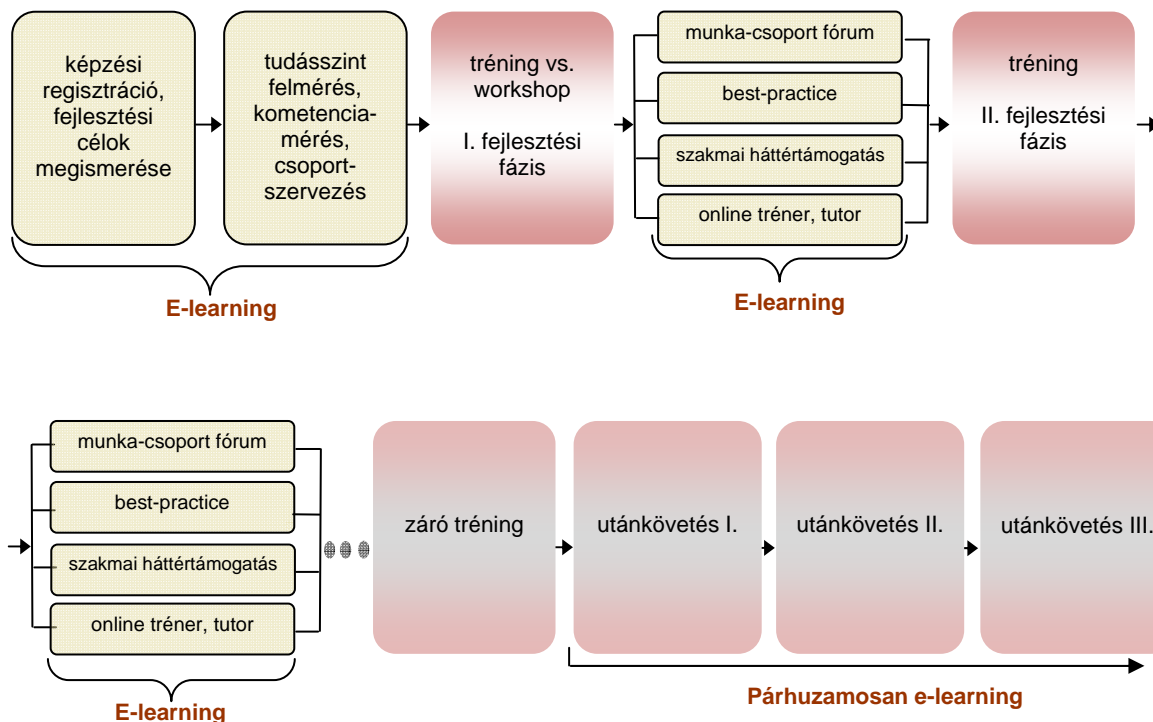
képzési regisztráció, fejlesztési célok megismerése

tudásszint felmérés, kometencia-mérés, csoport-szervezés

E-learning

tréning vs. workshop

I. fejlesztési fázis

munka-csoport fórum

best-practice

szakmai háttértámogatás

online tréner, tutor

E-learning

tréning

II. fejlesztési fázis

munka-csoport fórum

best-practice

szakmai háttértámogatás

online tréner, tutor

E-learning

záró tréning

utánkövetés I.

utánkövetés II.

utánkövetés III.

Párhuzamosan e-learning